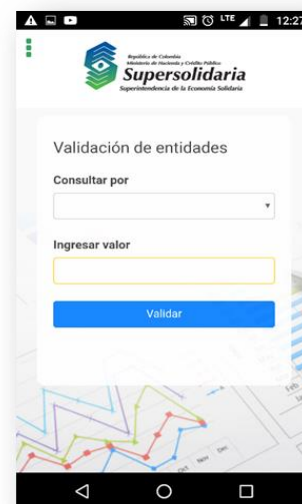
LTE 12:27

República de Colombia
Ministerio de Hacienda y Crédito Público
Supersolidaria
Superintendencia de la Economía Solidaria

Validación de entidades

Consultar por

Ingresar valor

Validar

Feb
Oct Nov Dec